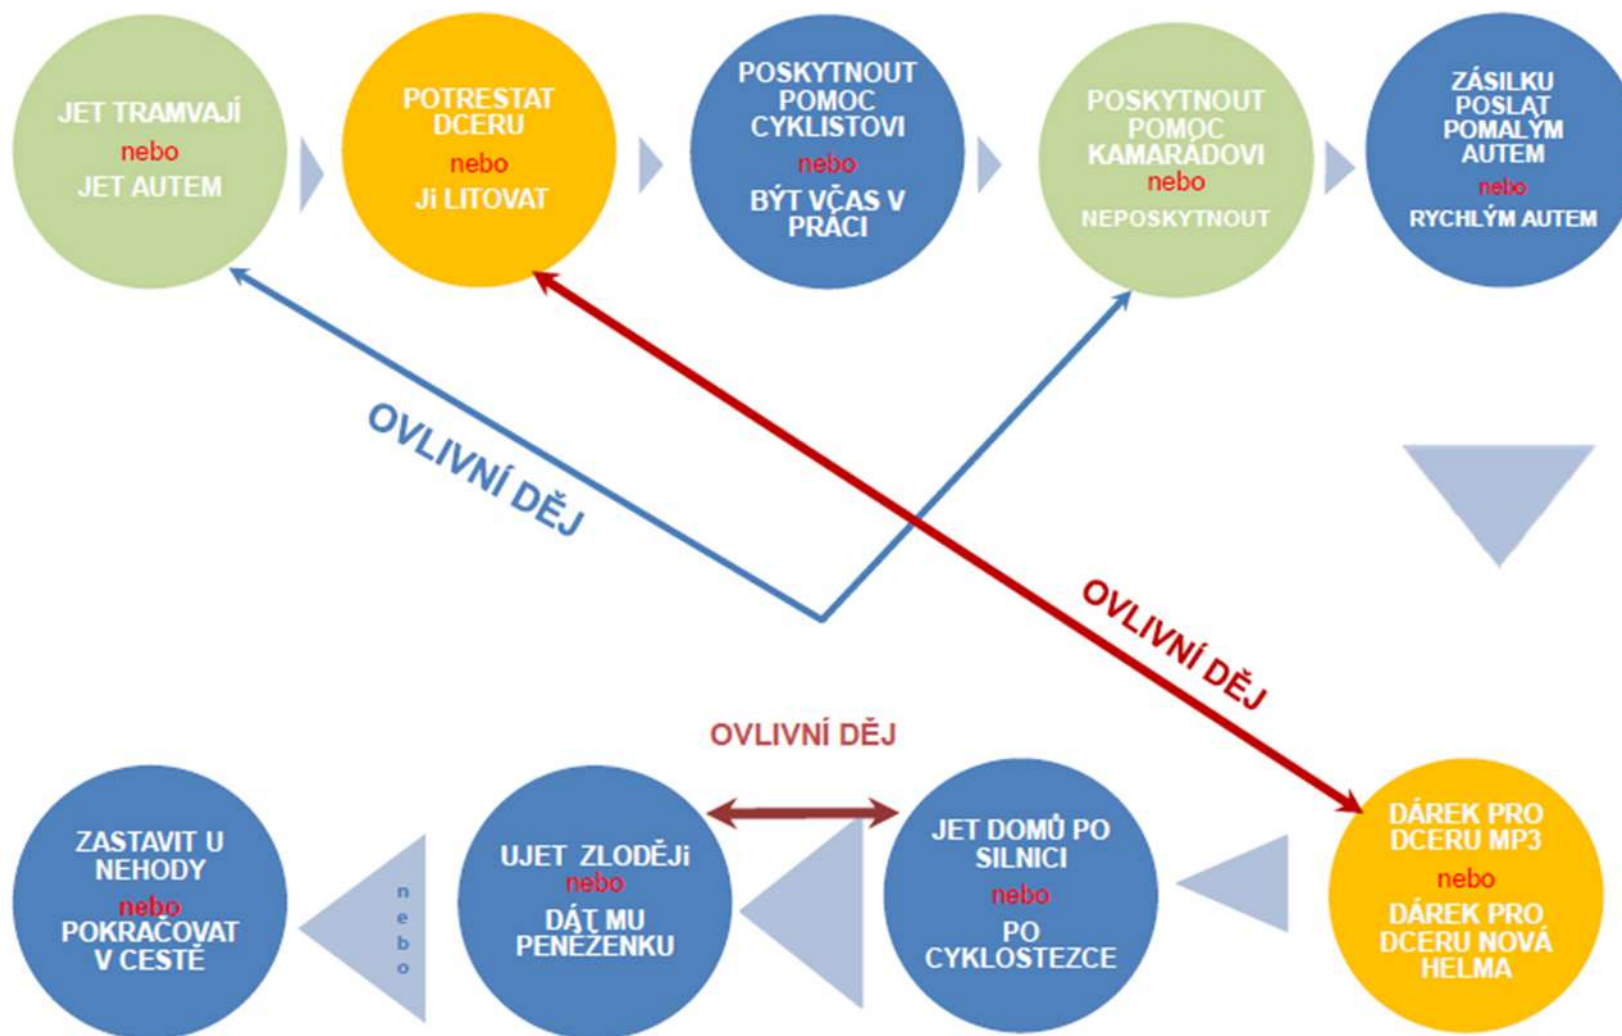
JET TRAMVAJÍ
nebo
JET AUTEM

POTRESTAT DCERU
nebo
Ji LITOVAT

POSKYTNOUT POMOC CYKLISTOVI
nebo
BÝT VČAS V PRÁCI

POSKYTNOUT POMOC KAMARÁDOVI
nebo
NEPOSKYTNOUT

ZÁSILKU POSLAT POMALÝM AUTEM
nebo
RYCHLÝM AUTEM

OVLIVNÍ DĚJ

OVLIVNÍ DĚJ

OVLIVNÍ DĚJ

ZASTAVIT U NEHODY
nebo
POKRAČOVAT V CESTĚ

nebo

UJET ZLODĚJi
nebo
DÁT MU PENĚŽENKU

JET DOMŮ PO SILNICI
nebo
PO CYKLOSTEZCE

DÁREK PRO DCERU MP3
nebo
DÁREK PRO DCERU NOVÁ HELMA